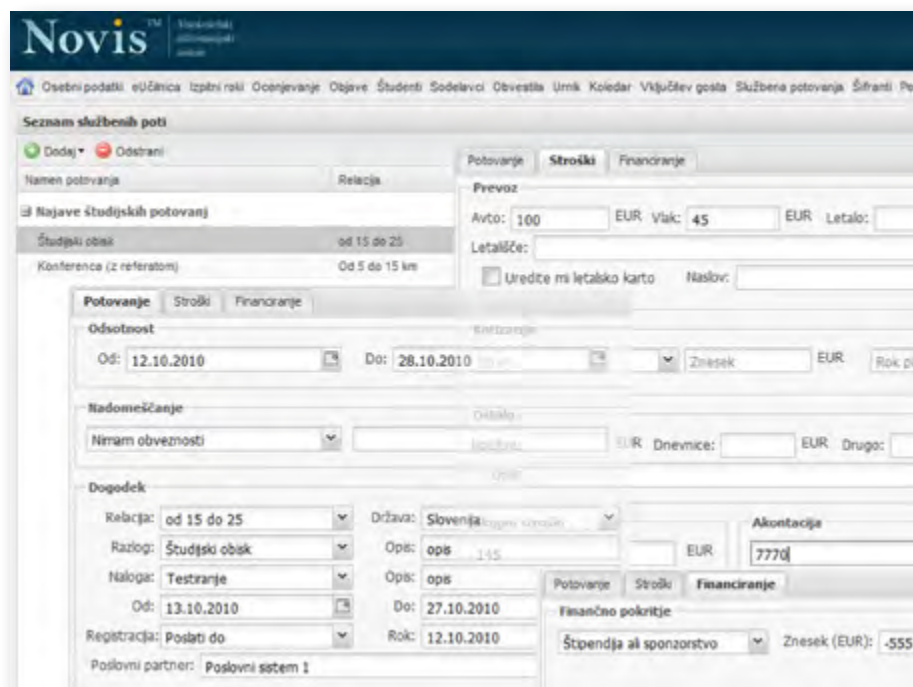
Novis™ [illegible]

Osebni podatki eUčilnica Izpitni roki Ocenjevanje Objave Študenti Sodelavci Obvestila Urnik Koledar Vključitev gosta Službena potovanja Šifranti Po

Seznam službenih poti

Dodaj ▾ Odstrani

| Namen potovanja | Relacija |
|---|---|
| Najave študijskih potovanj | |
| Študijski obisk | od 15 do 25 |
| Konferenca (z referatom) | Od 5 do 15 km |

Potovanje Stroški Financiranje

Prevoz

Avto: 100 EUR Vlak: 45 EUR Letalo:

Letališče:

Uredite mi letalsko karto Naslov:

Znesek EUR Rok pl

EUR Dnevnice: EUR Drugo:

Akontacija

EUR 7770

Potovanje Stroški Financiranje

Odsotnost

Od: 12.10.2010 Do: 28.10.2010

Nadomeščanje

Nimam obveznosti

Dogodek

Relacija: od 15 do 25 Država: Slovenija

Razlog: Študijski obisk Opis: opis

Naloga: Testiranje Opis: opis

Od: 13.10.2010 Do: 27.10.2010

Registracija: Poslati do Rok: 12.10.2010

Poslovni partner: Poslovni sistem 1

Potovanje Stroški Financiranje

Finančno pokritje

Štipendija ali sponzorstvo Znesek (EUR): -555